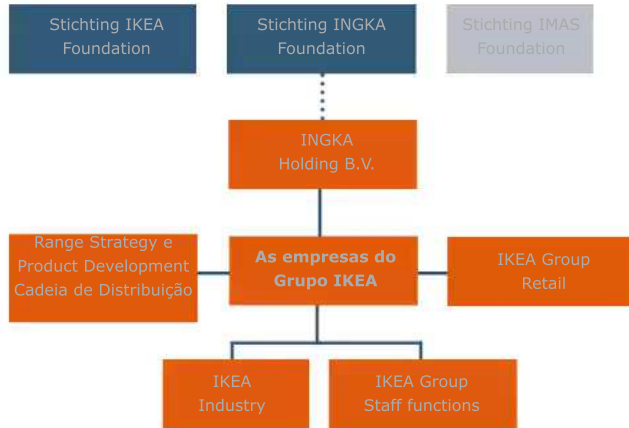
Stichting IKEA Foundation

Stichting INGKA Foundation

Stichting IMAS Foundation

INGKA Holding B.V.

Range Strategy e Product Development Cadeia de Distribuição

As empresas do Grupo IKEA

IKEA Group Retail

IKEA Industry

IKEA Group Staff functions